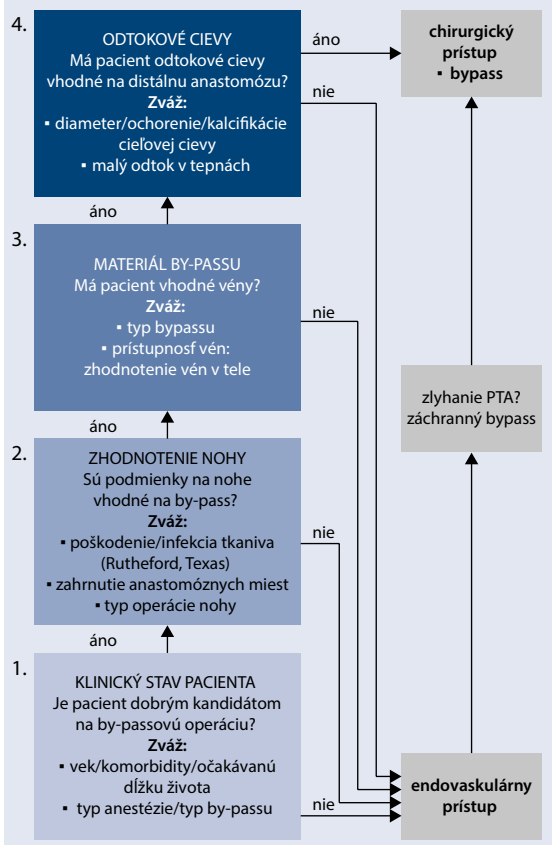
4.

ODTOKOVÉ CIEVY
Má pacient odtokové cievy vhodné na distálnu anastomózu?
Zváž:
▪ diameter/ochorenie/kalcifikácie cieľovej cievy
▪ malý odtok v tepnách

áno

nie

chirurgický prístup
▪ bypass

áno

3.

MATERIÁL BY-PASSU
Má pacient vhodné vény?
Zváž:
▪ typ bypassu
▪ prístupnosť vén: zhodnotenie vén v tele

nie

zlyhanie PTA?
záchranný bypass

áno

2.

ZHODNOTENIE NOHY
Sú podmienky na nohe vhodné na by-pass?
Zváž:
▪ poškodenie/infekcia tkaniva (Rutheford, Texas)
▪ zahrnutie anastomózných miest
▪ typ operácie nohy

nie

áno

1.

KLINICKÝ STAV PACIENTA
Je pacient dobrým kandidátom na by-passovú operáciu?
Zváž:
▪ vek/komorbidity/očakávanú dĺžku života
▪ typ anestézie/typ by-passu

nie

endovaskulárny prístup